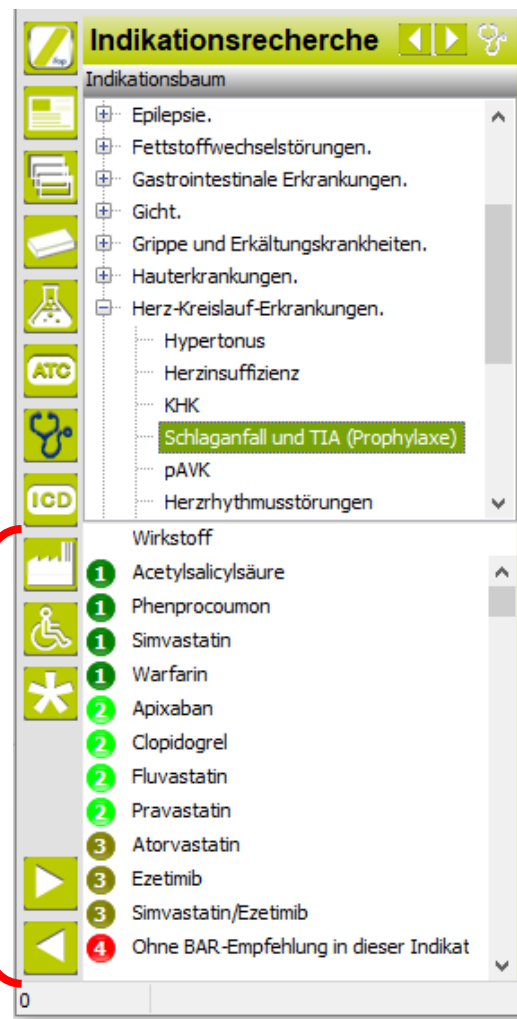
Indikationsrecherche

ATC
ICD

Indikationsbaum

Epilepsie.
Fettstoffwechselstörungen.
Gastrointestinale Erkrankungen.
Gicht.
Grippe und Erkältungskrankheiten.
Hauterkrankungen.
Herz-Kreislauf-Erkrankungen.
Hypertonus
Herzinsuffizienz
KHK
Schlaganfall und TIA (Prophylaxe)
pAVK
Herzrhythmusstörungen

Wirkstoff
1 Acetylsalicylsäure
1 Phenprocoumon
1 Simvastatin
1 Warfarin
2 Apixaban
2 Clopidogrel
2 Fluvastatin
2 Pravastatin
3 Atorvastatin
3 Ezetimib
3 Simvastatin/Ezetimib
4 Ohne BAR-Empfehlung in dieser Indikat

0